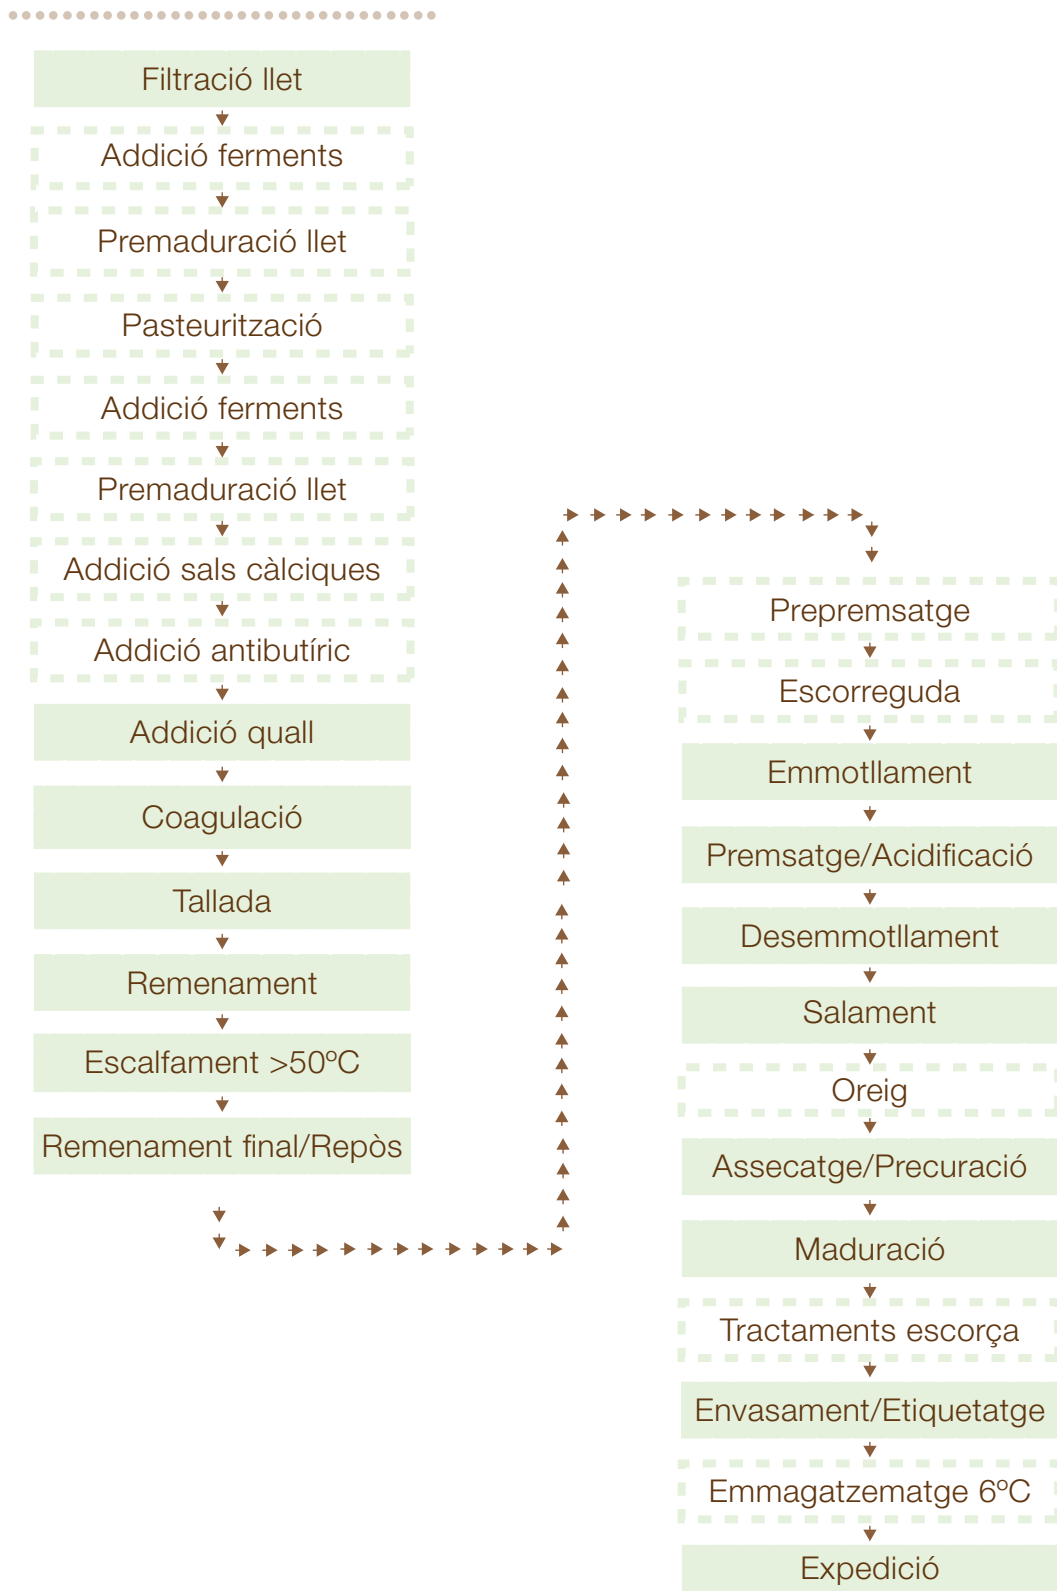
Filtració llet

Addició ferments

Premaduració llet

Pasteurització

Addició ferments

Premaduració llet

Addició sals càlciques

Addició antibutíric

Addició quall

Coagulació

Tallada

Remenament

Escalfament >50ºC

Remenament final/Repòs

Prepremsatge

Escorreguda

Emmotllament

Premsatge/Acidificació

Desemmotllament

Salament

Oreig

Assecatge/Precuració

Maduració

Tractaments escorça

Envasament/Etiquetatge

Emmagatzematge 6ºC

Expedició